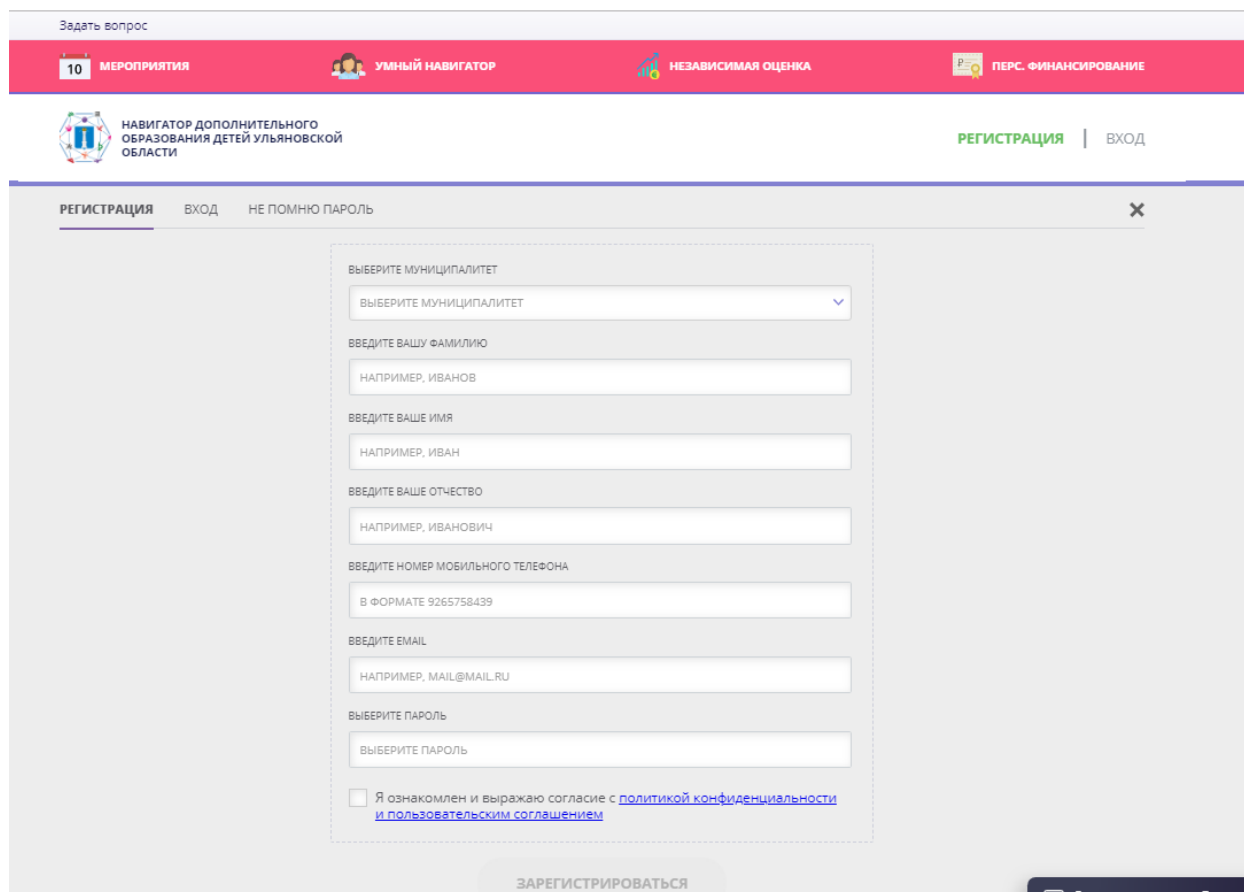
Задать вопрос

10 МЕРОПРИЯТИЯ

УМНЫЙ НАВИГАТОР

НЕЗАВИСИМАЯ ОЦЕНКА

ПЕРС. ФИНАНСИРОВАНИЕ

НАВИГАТОР ДОПОЛНИТЕЛЬНОГО ОБРАЗОВАНИЯ ДЕТЕЙ УЛЬЯНОВСКОЙ ОБЛАСТИ

РЕГИСТРАЦИЯ | ВХОД

РЕГИСТРАЦИЯ ВХОД НЕ ПОМНЮ ПАРОЛЬ

×

ВЫБЕРИТЕ МУНИЦИПАЛИТЕТ

ВЫБЕРИТЕ МУНИЦИПАЛИТЕТ

ВВЕДИТЕ ВАШУ ФАМИЛИЮ

НАПРИМЕР, ИВАНОВ

ВВЕДИТЕ ВАШЕ ИМЯ

НАПРИМЕР, ИВАН

ВВЕДИТЕ ВАШЕ ОТЧЕСТВО

НАПРИМЕР, ИВАНОВИЧ

ВВЕДИТЕ НОМЕР МОБИЛЬНОГО ТЕЛЕФОНА

В ФОРМАТЕ 9265758439

ВВЕДИТЕ EMAIL

НАПРИМЕР, MAIL@MAIL.RU

ВЫБЕРИТЕ ПАРОЛЬ

ВЫБЕРИТЕ ПАРОЛЬ

Я ознакомлен и выражаю согласие с политикой конфиденциальности и пользовательским соглашением

ЗАРЕГИСТРИРОВАТЬСЯ